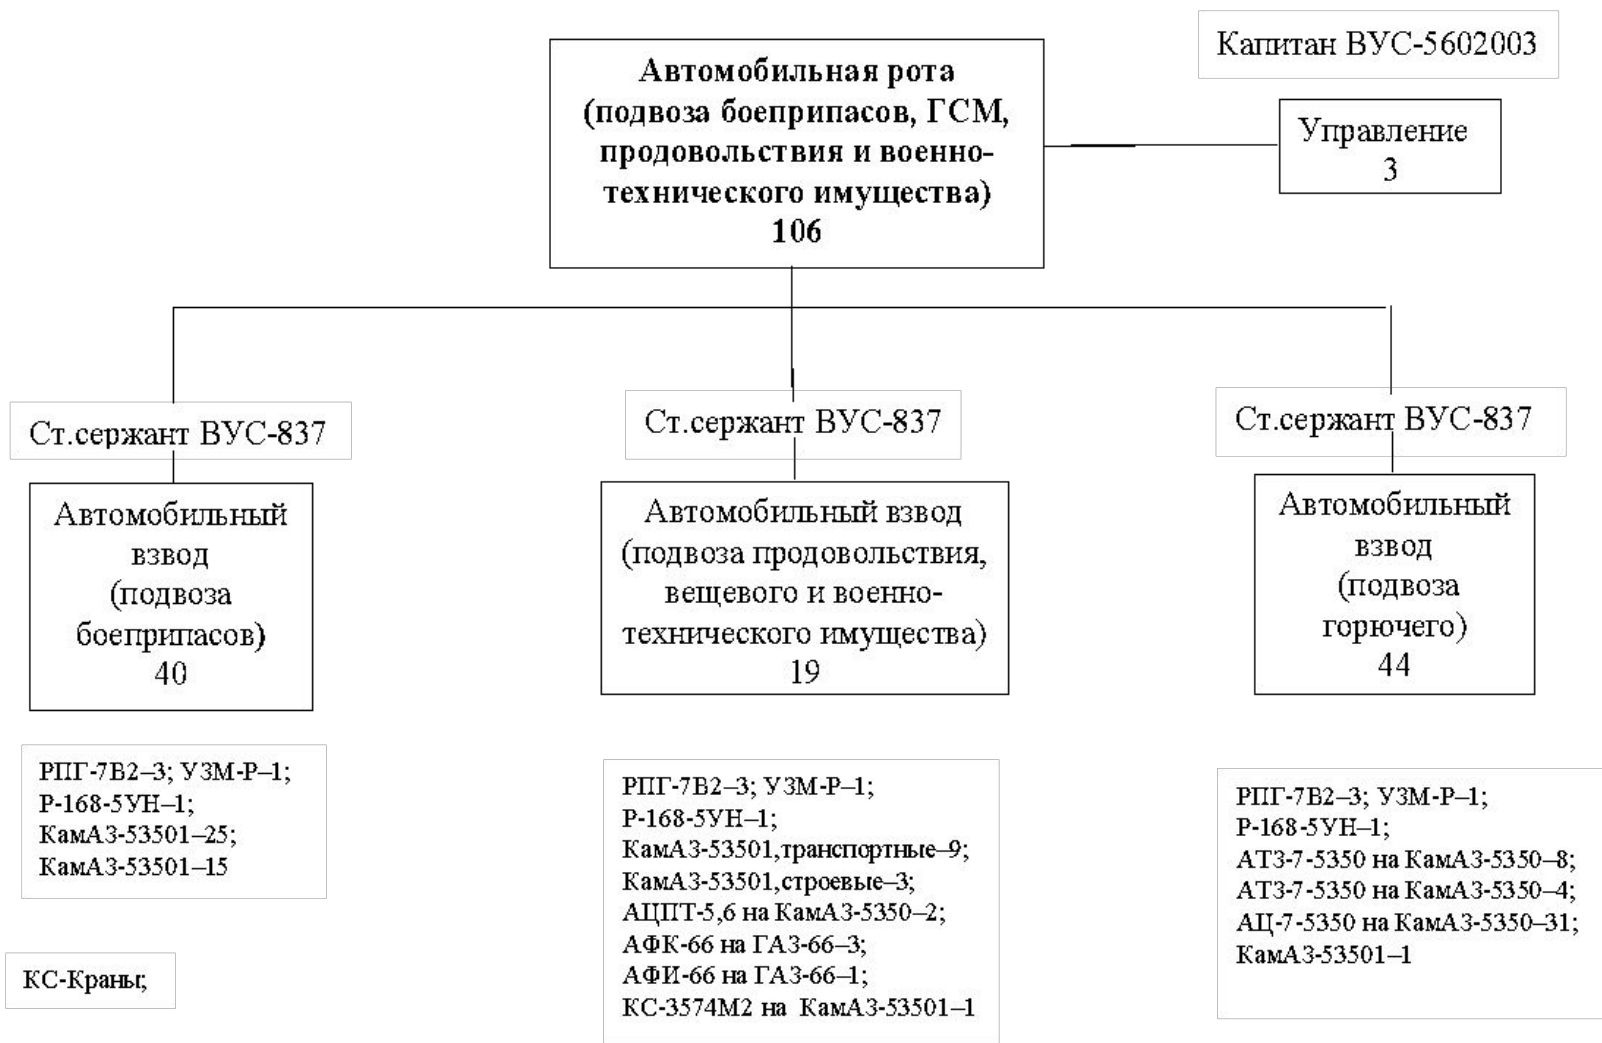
Капитан ВУС-5602003

Автомобильная рота (подвоза боеприпасов, ГСМ, продовольствия и военно-технического имущества)
106

Управление
3

Ст.сержант ВУС-837

Автомобильный взвод (подвоза боеприпасов)
40

РПГ-7В2–3; УЗМ-Р–1;
Р-168-5УН–1;
КамАЗ-53501–25;
КамАЗ-53501–15

КС-Краны;

Ст.сержант ВУС-837

Автомобильный взвод (подвоза продовольствия, вещевого и военно-технического имущества)
19

РПГ-7В2–3; УЗМ-Р–1;
Р-168-5УН–1;
КамАЗ-53501,транспортные–9;
КамАЗ-53501,строевые–3;
АЦПТ-5,6 на КамАЗ-5350–2;
АФК-66 на ГАЗ-66–3;
АФИ-66 на ГАЗ-66–1;
КС-3574М2 на КамАЗ-53501–1

Ст.сержант ВУС-837

Автомобильный взвод (подвоза горючего)
44

РПГ-7В2–3; УЗМ-Р–1;
Р-168-5УН–1;
АТЗ-7-5350 на КамАЗ-5350–8;
АТЗ-7-5350 на КамАЗ-5350–4;
АЦ-7-5350 на КамАЗ-5350–31;
КамАЗ-53501–1